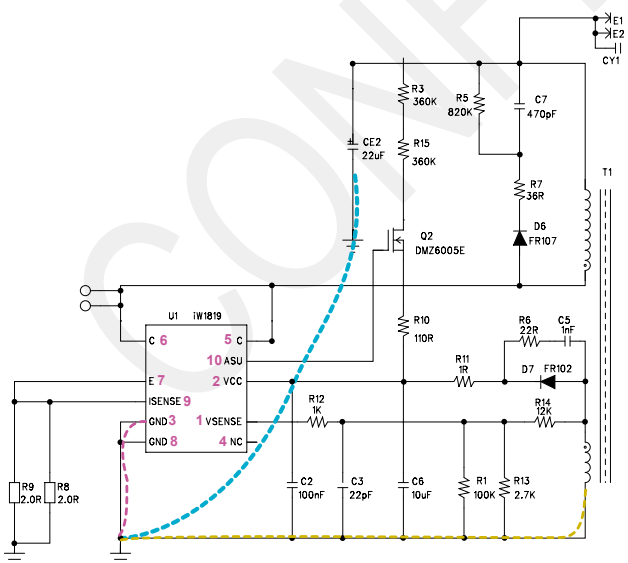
E1
E2
CY1
R3
360K
R5
820K
C7
470pF
CE2
22uF
R15
360K
T1
R7
36R
D6
FR107
Q2
DMZ6005E
U1
iW1819
C 6
5 C
10 ASU
R10
110R
R6
22R
C5
1nF
E 7
2 VCC
R11
1R
D7
FR102
ISENSE 9
R12
1K
R14
12K
GND 3
1 VSENSE
GND 8
4 NC
R9
2.0R
R8
2.0R
C2
100nF
C3
22pF
C6
10uF
R1
100K
R13
2.7K